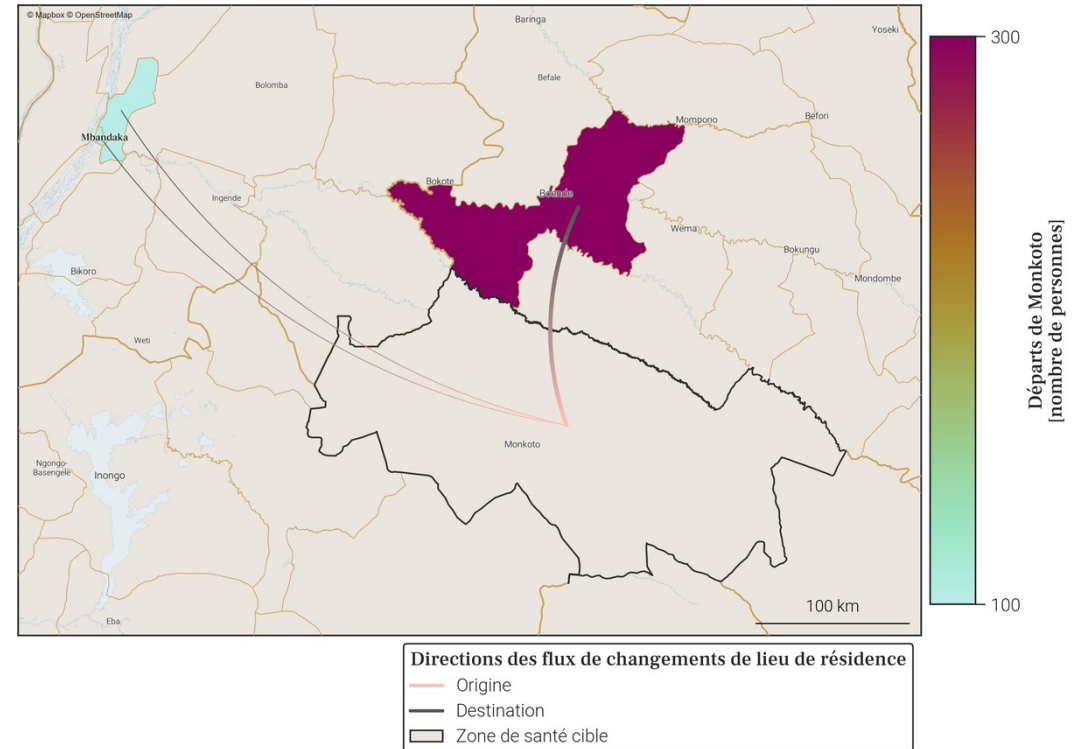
© Mapbox © OpenStreetMap

Baringa
Yoseki
Befale
Bolomba
Mompono
Befori
Mbandaka
Bokote
Boende
Ingende
Wema
Bokungu
Bikoro
Mondombe
Weti
Monkoto
Ngongo-Basengele
Inongo
Eba
100 km

300
Départs de Monkoto [nombre de personnes]
100

Directions des flux de changements de lieu de résidence
Origine
Destination
Zone de santé cible